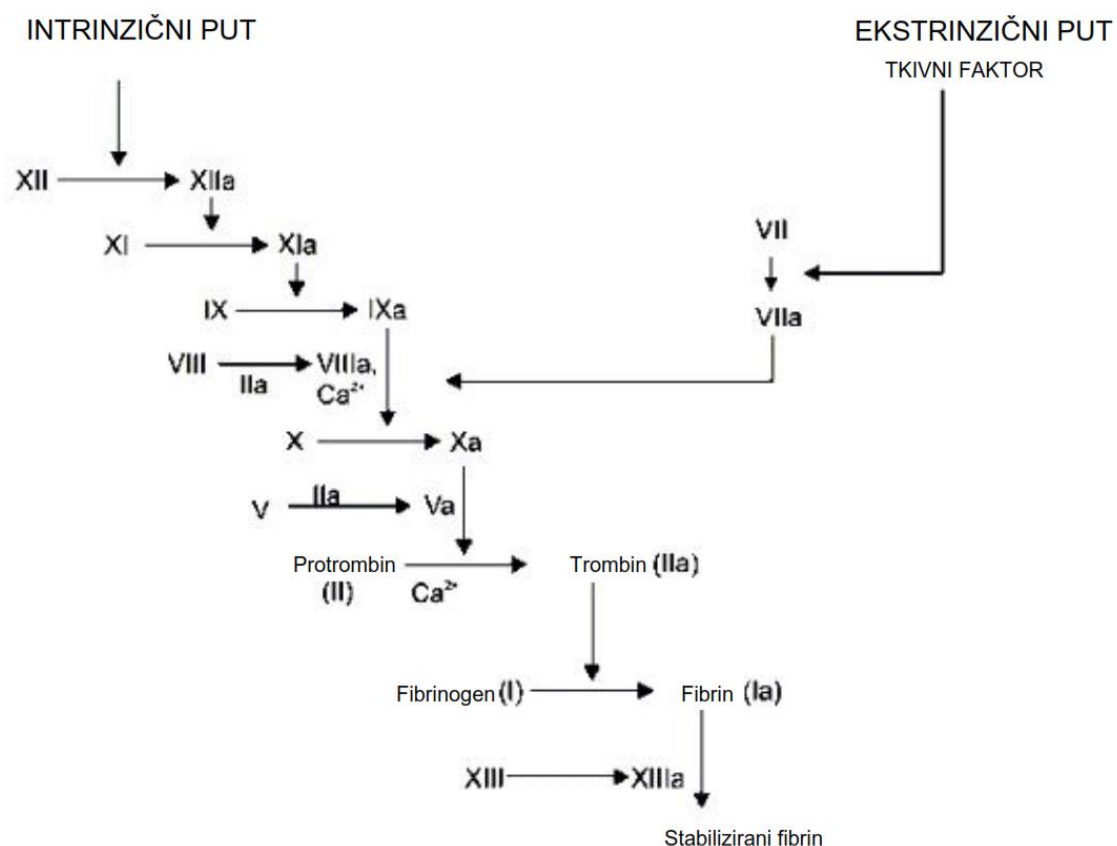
INTRINZIČNI PUT

EKSTRINZIČNI PUT
TKIVNI FAKTOR

XII XIIa

XI XIa

VII

IX IXa

VIIa

VIII IIa VIIIa, $Ca^{2+}$

X Xa

V IIa Va

Protrombin (II) $Ca^{2+}$ Trombin (IIa)

Fibrinogen (I) Fibrin (Ia)

XIII XIIIa

Stabilizirani fibrin